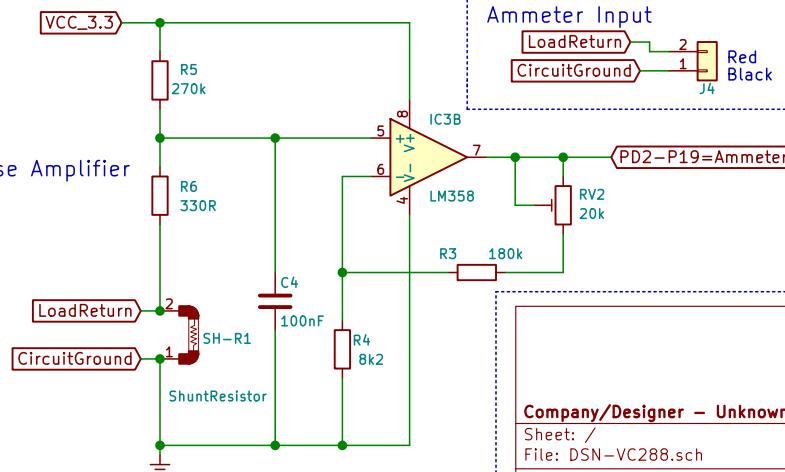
VCC_3.3

R5
270k

se Amplifier

R6
330R

LoadReturn
2
SH-R1
CircuitGround
1
ShuntResistor

C4
100nF

R4
8k2

5
6
8
4
V+
V-
+
-
IC3B
LM358
7

PD2-P19=Ammeter

RV2
20k

R3
180k

Ammeter Input
LoadReturn
2
CircuitGround
1
J4
Red
Black

Company/Designer - Unknown
Sheet: /
File: DSN-VC288.sch